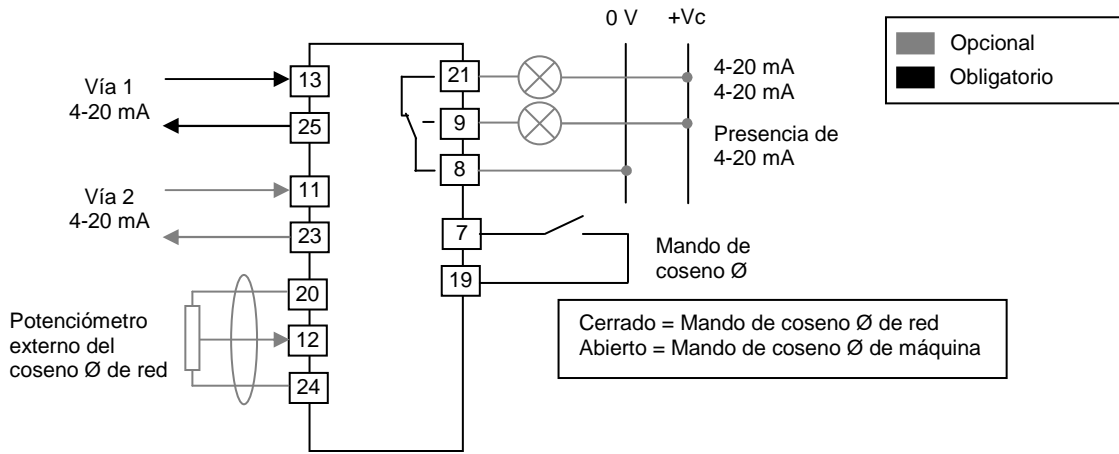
0 V +Vc

Opcional
Obligatorio

Vía 1
4-20 mA

13
25

21
9
8

4-20 mA
4-20 mA

Presencia de
4-20 mA

Vía 2
4-20 mA

11
23

7
19

Mando de
coseno Ø

20
12
24

Potenciómetro
externo del
coseno Ø de red

Cerrado = Mando de coseno Ø de red
Abierto = Mando de coseno Ø de máquina